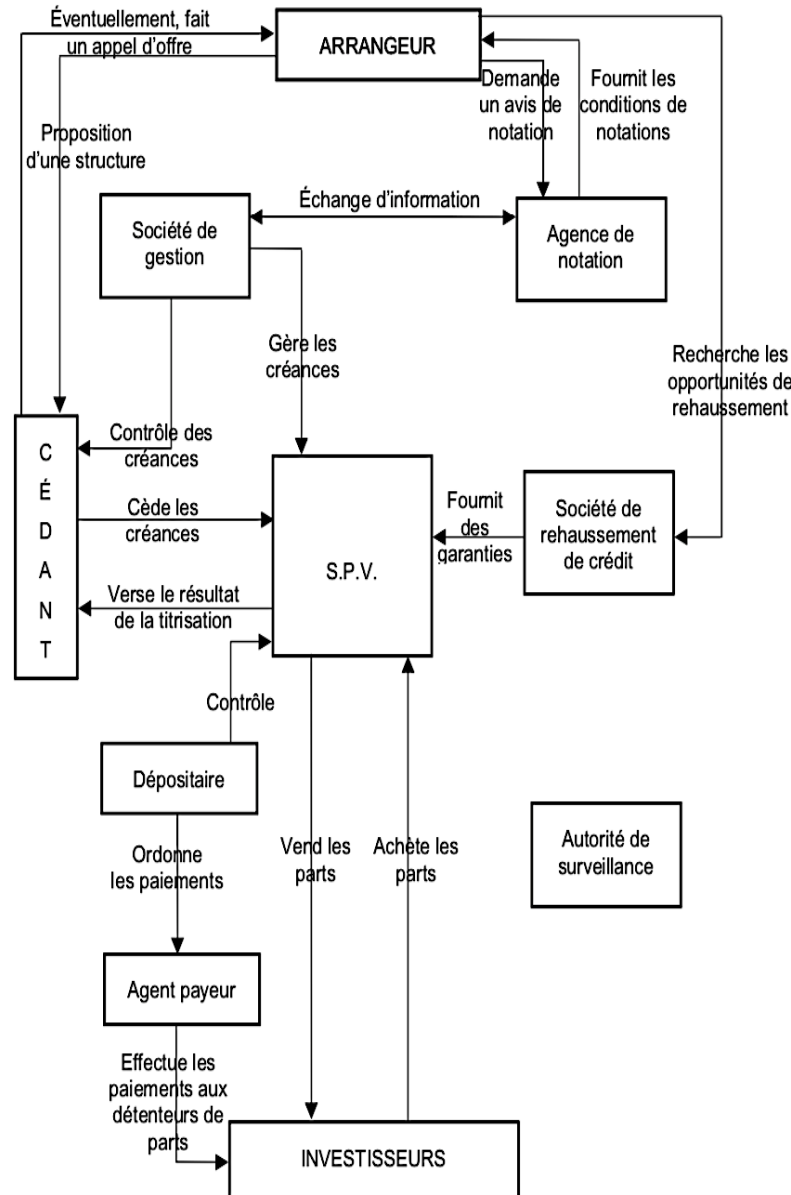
Éventuellement, fait un appel d'offre

ARRANGEUR

Demande un avis de notation

Fournit les conditions de notations

Proposition d'une structure

Société de gestion

Échange d'information

Agence de notation

Gère les créances

Recherche les opportunités de rehaussement

C
É
D
A
N
T

Contrôle des créances

Cède les créances

Verse le résultat de la titrisation

S.P.V.

Fournit des garanties

Société de rehaussement de crédit

Contrôle

Dépositaire

Ordonne les paiements

Vend les parts

Achète les parts

Autorité de surveillance

Agent payeur

Effectue les paiements aux détenteurs de parts

INVESTISSEURS